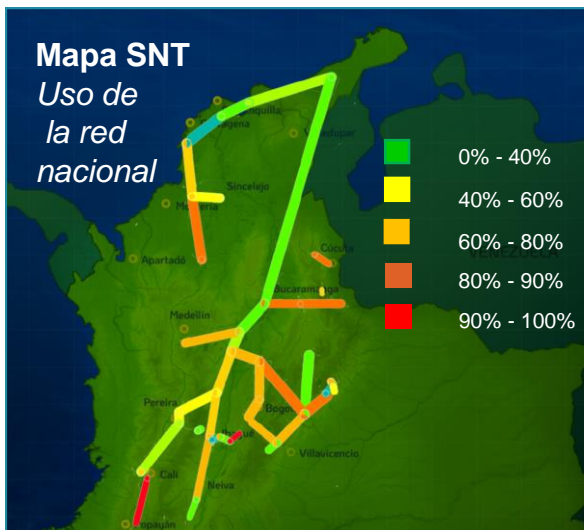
Mapa SNT
Uso de la red nacional

0% - 40%
40% - 60%
60% - 80%
80% - 90%
90% - 100%

Barranquilla
Cartagena
Valledupar
Sincelejo
Montería
Cúcuta
Apartadó
Bucaramanga
VENEZUELA
Medellín
Pereira
Bogotá
Ibagué
Villavicencio
Cali
Neiva
Popayán